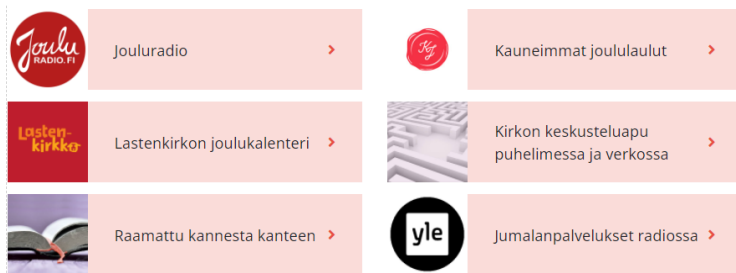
Joulu RADIO.FI

Jouluradio ›

KJ

Kauneimmat joululaulut ›

Lasten-kirkko

Lastenkirkon joulukalenteri ›

Kirkon keskusteluapu puhelimessa ja verkossa ›

Raamattu kannesta kanteen ›

yle

Jumalanpalvelukset radiossa ›